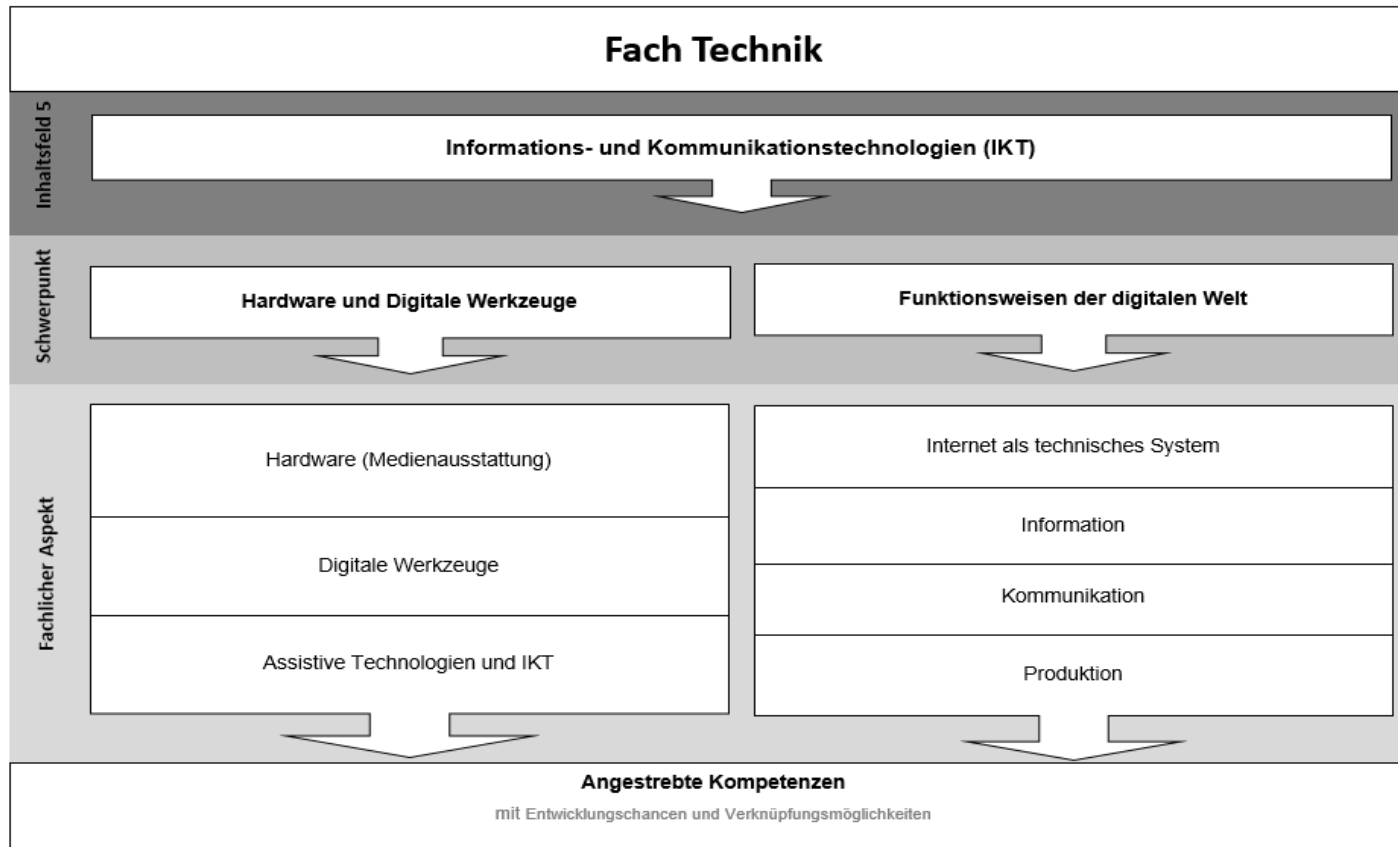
Fach Technik

Inhaltsfeld 5

Informations- und Kommunikationstechnologien (IKT)

Schwerpunkt

Hardware und Digitale Werkzeuge

Funktionsweisen der digitalen Welt

Fachlicher Aspekt

Hardware (Medienausstattung)

Digitale Werkzeuge

Assistive Technologien und IKT

Internet als technisches System

Information

Kommunikation

Produktion

Angestrebte Kompetenzen

mit Entwicklungschancen und Verknüpfungsmöglichkeiten